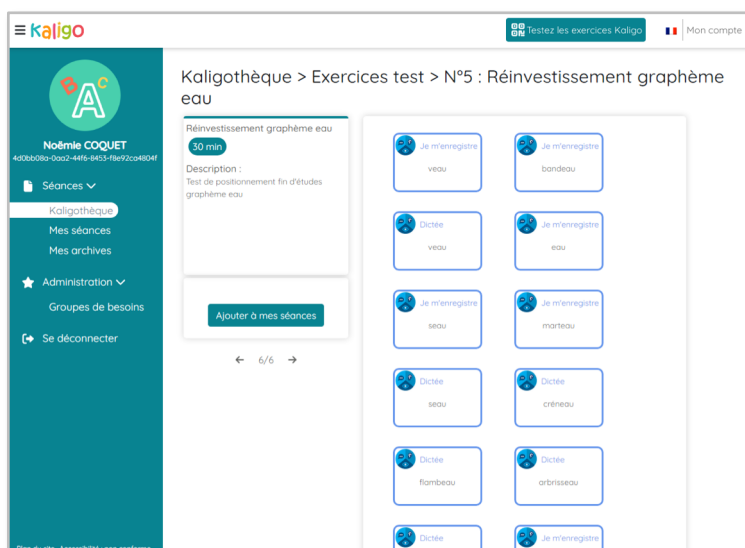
≡ Kaligo

Testez les exercices Kaligo

Mon compte

B A C

Noëmie COQUET
4d0bb08a-0aa2-44f6-8453-f8e92ca4804f

Séances

Kaligothèque
Mes séances
Mes archives

Administration

Groupes de besoins

Se déconnecter

Kaligothèque > Exercices test > N°5 : Réinvestissement graphème eau

Réinvestissement graphème eau
30 min
Description :
Test de positionnement fin d'études graphème eau

Ajouter à mes séances

6/6

Je m'enregistre
veau

Je m'enregistre
bandeau

Dictée
veau

Je m'enregistre
eau

Je m'enregistre
seau

Je m'enregistre
marteau

Dictée
seau

Dictée
créneau

Dictée
flambeau

Dictée
arbrisseau

Dictée

Je m'enregistre

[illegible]